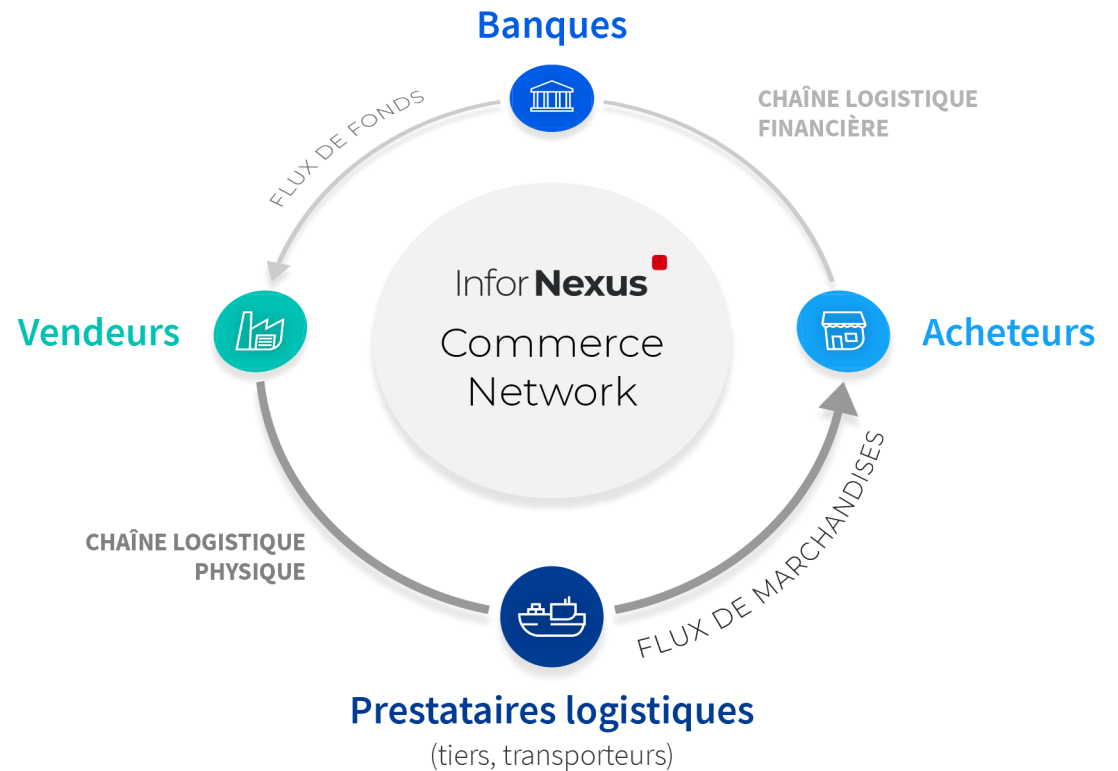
Banques

FLUX DE FONDS

CHAÎNE LOGISTIQUE FINANCIÈRE

Vendeurs

Infor Nexus
Commerce Network

Acheteurs

CHAÎNE LOGISTIQUE PHYSIQUE

FLUX DE MARCHANDISES

Prestataires logistiques
(tiers, transporteurs)